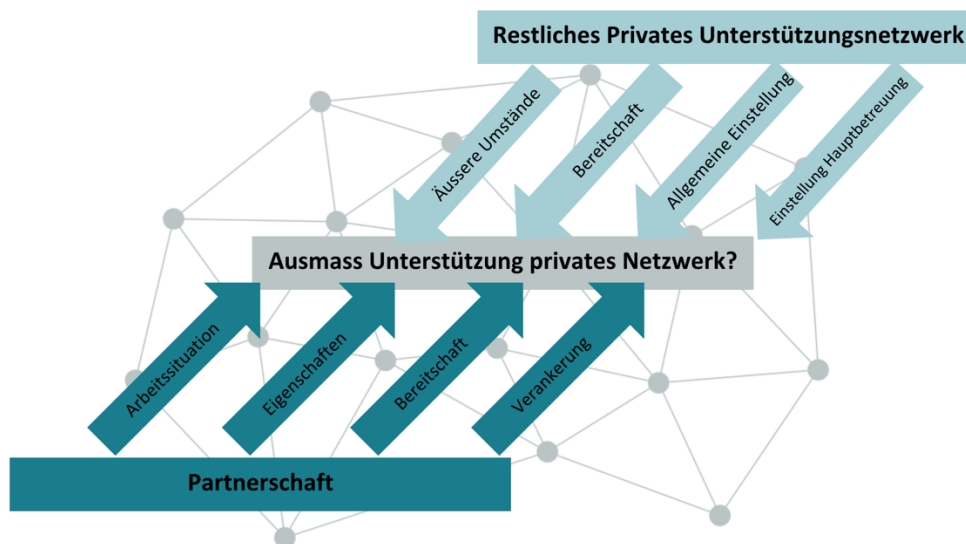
Restliches Privates Unterstützungsnetzwerk

Äussere Umstände

Bereitschaft

Allgemeine Einstellung

Einstellung Hauptbetreuung

Ausmass Unterstützung privates Netzwerk?

Arbeitssituation

Eigenschaften

Bereitschaft

Verankerung

Partnerschaft